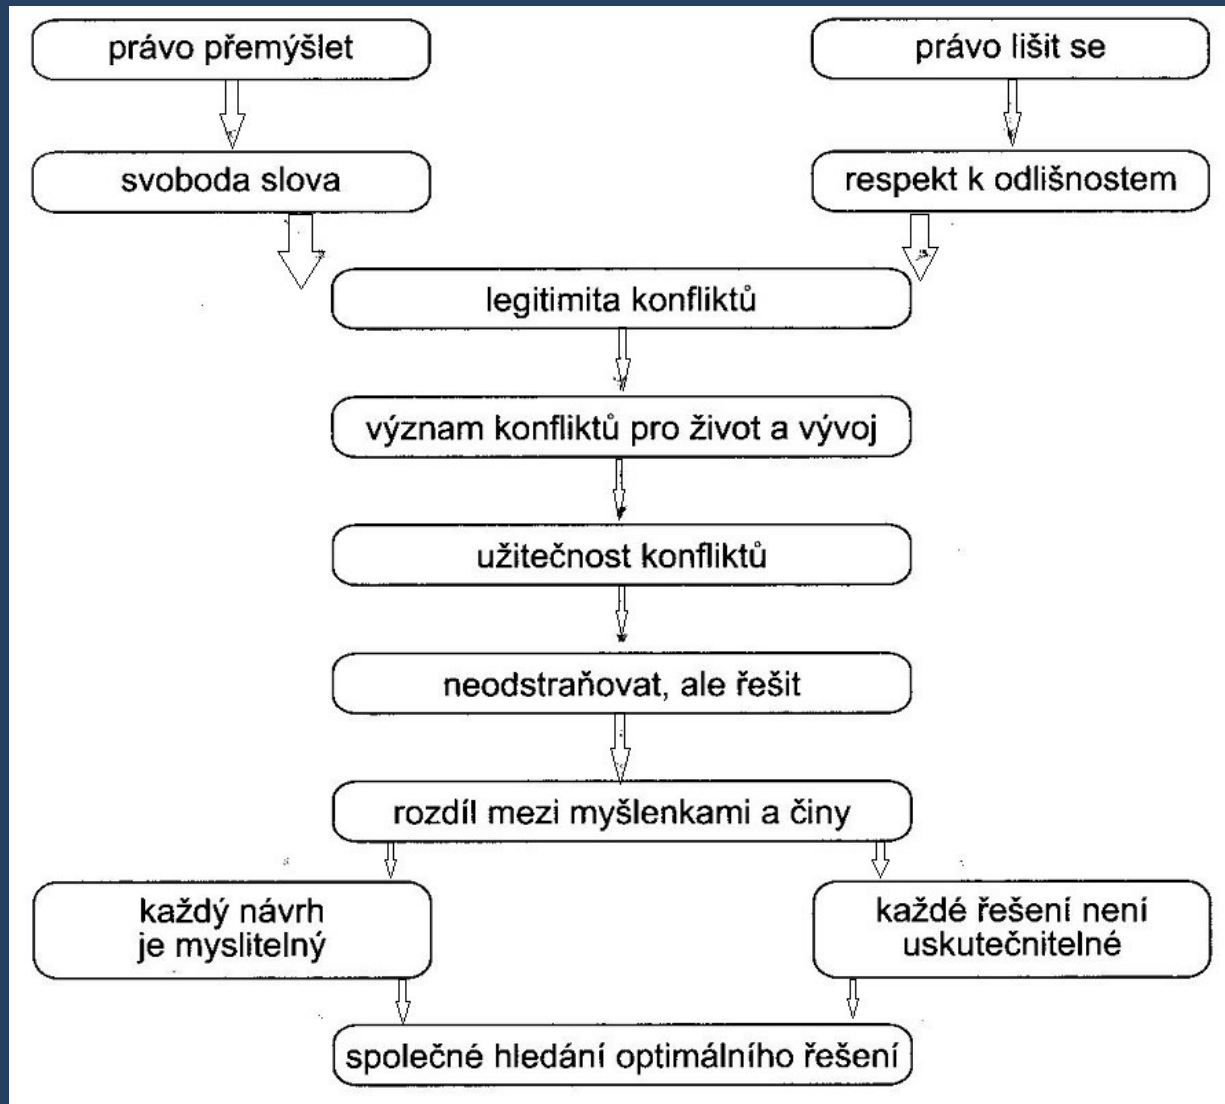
právo přemýšlet

právo lišit se

svoboda slova

respekt k odlišnostem

legitimita konfliktů

význam konfliktů pro život a vývoj

užitečnost konfliktů

neodstraňovat, ale řešit

rozdíl mezi myšlenkami a činy

každý návrh je myslitelný

každé řešení není uskutečnitelné

společné hledání optimálního řešení